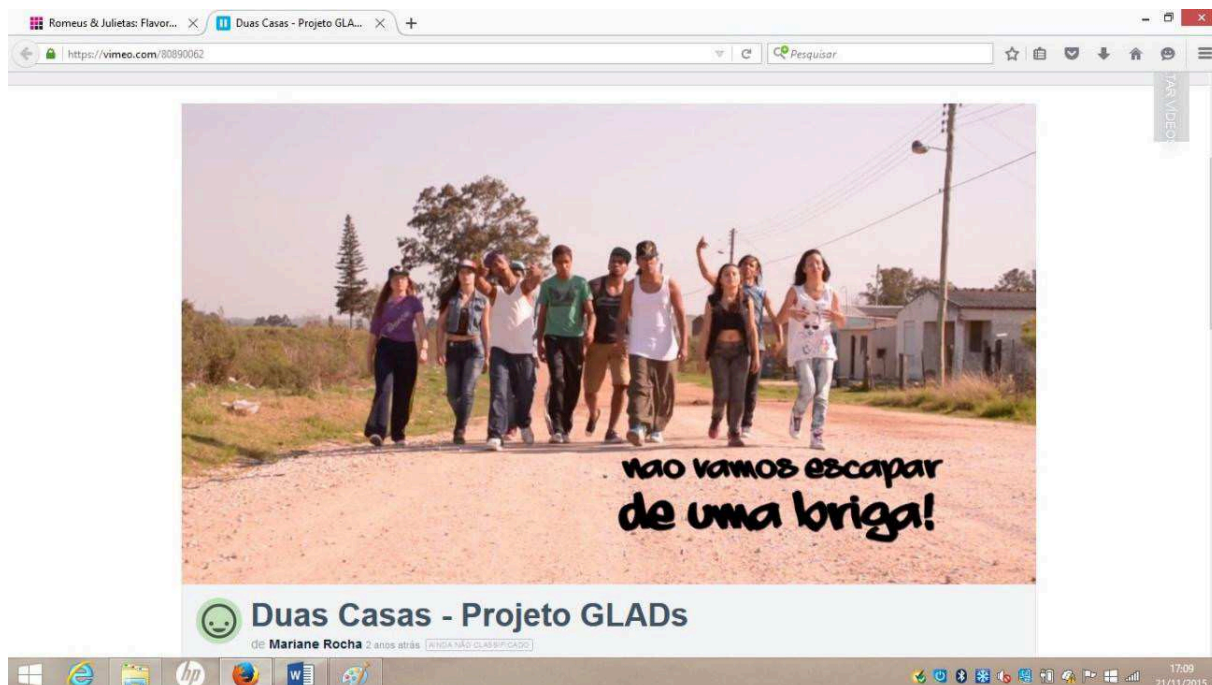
Romeus & Julietas: Flavor... × Duas Casas - Projeto GLA... × +

https://vimeo.com/80890062

Pesquisar

TAR VÍDEO

nao vamos escapar de uma briga!

Duas Casas - Projeto GLADs

de Mariane Rocha 2 anos atrás AINDA NÃO CLASSIFICADO

17:09
21/11/2015